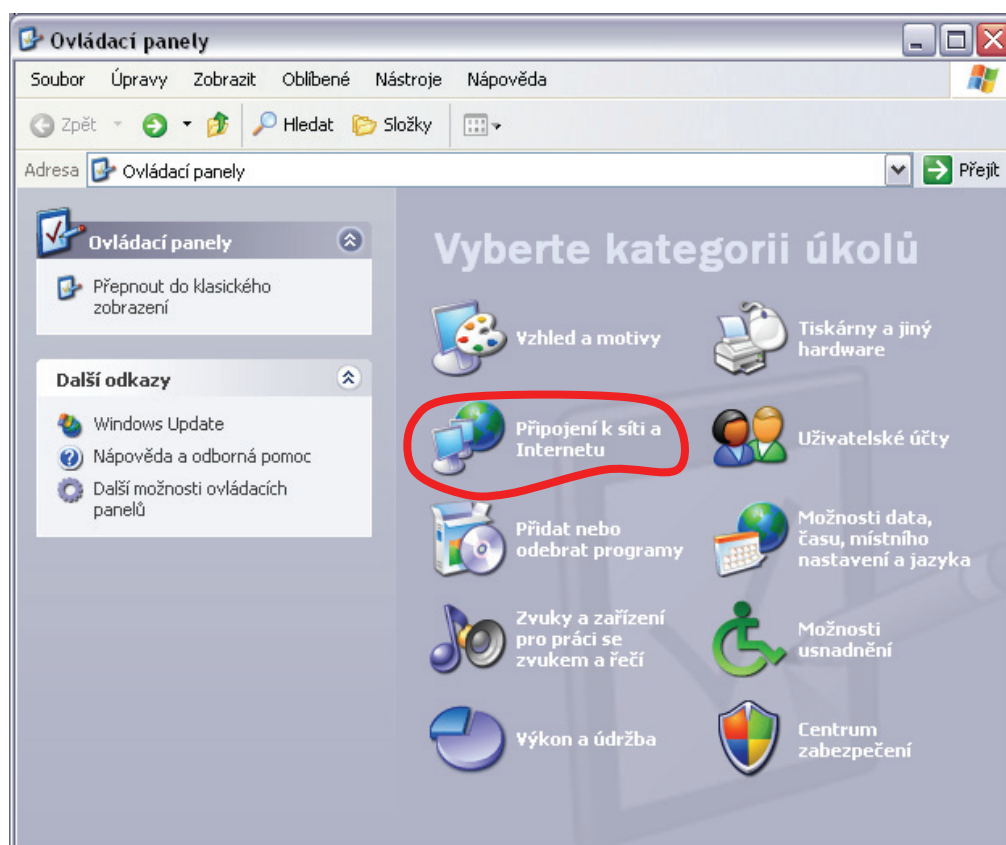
Ovládací panely

Soubor Úpravy Zobrazit Oblíbené Nástroje Nápověda

Zpět Hledat Složky

Adresa Ovládací panely Přejít

Ovládací panely

Přepnout do klasického zobrazení

Další odkazy

Windows Update

Nápověda a odborná pomoc

Další možnosti ovládacích panelů

Vyberte kategorii úkolů

Vzhled a motivy

Tiskárny a jiný hardware

Připojení k síti a Internetu

Uživatelské účty

Přidat nebo odebrat programy

Možnosti data, času, místního nastavení a jazyka

Zvuky a zařízení pro práci se zvukem a řečí

Možnosti usnadnění

Výkon a údržba

Centrum zabezpečení